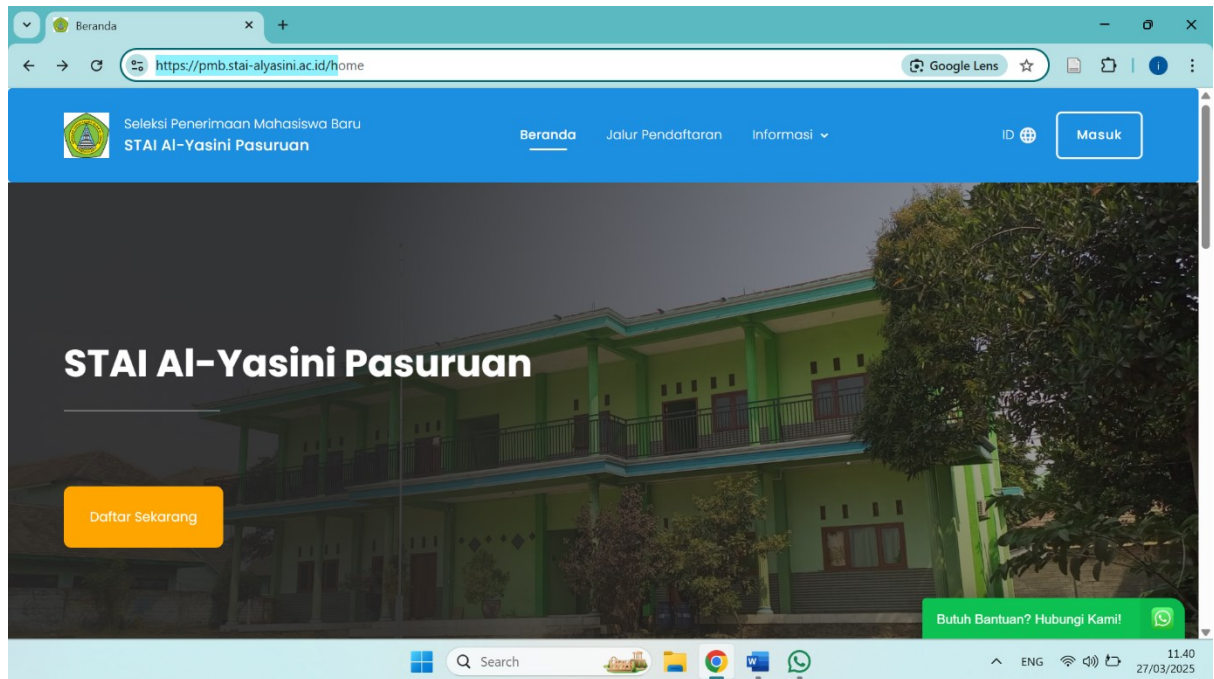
Beranda
https://pmb.stai-alyasini.ac.id/home
Google Lens

Seleksi Penerimaan Mahasiswa Baru
STAI Al-Yasini Pasuruan

Beranda Jalur Pendaftaran Informasi

ID Masuk

STAI Al-Yasini Pasuruan

Daftar Sekarang

Butuh Bantuan? Hubungi Kami!

Search

ENG 11.40 27/03/2025